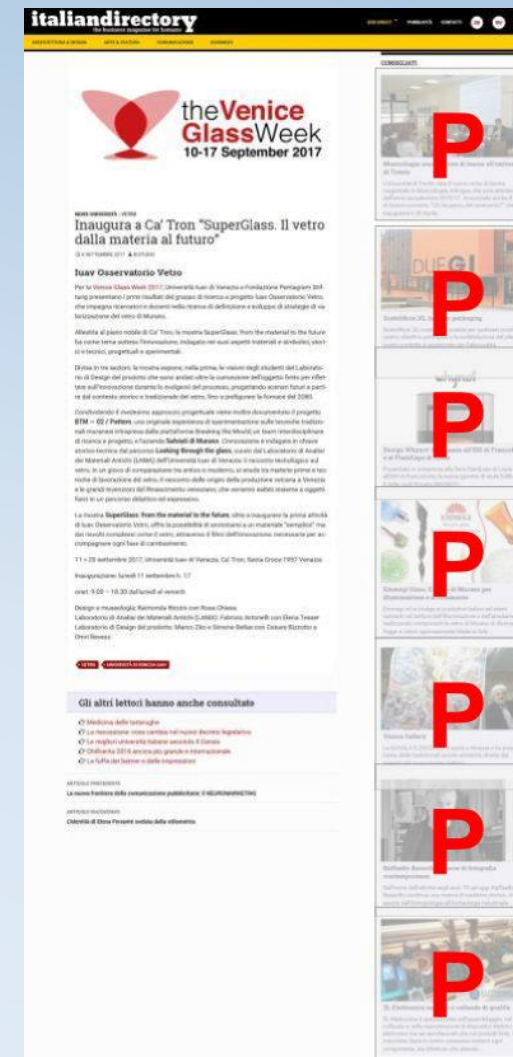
italiandirectory
the business magazine for business

ARCHITETTURA & DESIGN ARTE & CULTURA COMUNICAZIONE BUSINESS

theVenice GlassWeek
10-17 September 2017

Inaugura a Ca' Tron "SuperGlass. Il vetro dalla materia al futuro"

Iuav Osservatorio Vetro

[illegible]

11 – 29 settembre 2017, Università Iuav di Venezia, Ca' Tron, Santa Croce 1957 Venezia

inaugurazione: lunedì 11 settembre h. 17

orari: 9.00 – 18.30 dal lunedì al venerdì

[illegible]

VETRO UNIVERSITÀ DI VENEZIA IUAV

Gli altri lettori hanno anche consultato

Medicina delle tartarughe
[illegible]
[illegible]
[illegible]
La fuffa dei banner e delle impressioni

ARTICOLO PRECEDENTE
La nuova frontiera della comunicazione pubblicitaria: il NEUROMARKETING

ARTICOLO SUCCESSIVO
Ciderrità di Elena Peruzzi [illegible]

CONSIGLIATI

P
P
P
P
P
P
P